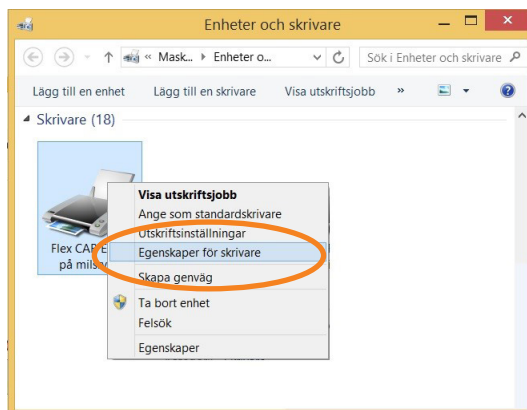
Enheter och skrivare

« Mask... ▸ Enheter o...

Sök i Enheter och skrivare

Lägg till en enhet   Lägg till en skrivare   Visa utskriftsjobb   »

Skrivare (18)

Flex CAP E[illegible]
på mils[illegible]

Visa utskriftsjobb
Ange som standardskrivare
Utskriftsinställningar
Egenskaper för skrivare
Skapa genväg
Ta bort enhet
Felsök
Egenskaper